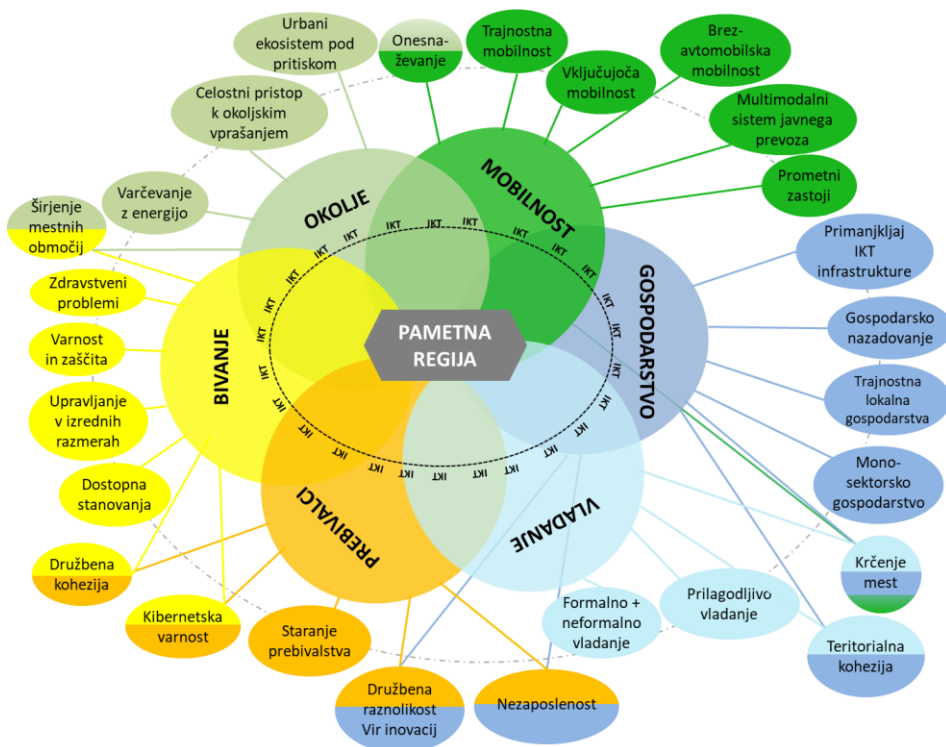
Urbani ekosistem pod pritiskom

Onesnaževanje

Trajnostna mobilnost

Brezavtomobilska mobilnost

Vključujoča mobilnost

Celostni pristop k okoljskim vprašanjem

Multimodalni sistem javnega prevoza

Prometni zastoji

Varčevanje z energijo

Širjenje mestnih območij

OKOLJE

MOBILNOST

GOSPODARSTVO

Primanjkljaj IKT infrastrukture

Zdravstveni problemi

Gospodarsko nazadovanje

Varnost in zaščita

PAMETNA REGIJA

BIVANJE

Trajnostna lokalna gospodarstva

Upravljanje v izrednih razmerah

IKT IKT IKT IKT IKT IKT IKT IKT IKT IKT IKT IKT IKT IKT IKT IKT IKT IKT IKT IKT IKT IKT IKT IKT IKT

Monosektorsko gospodarstvo

Dostopna stanovanja

PREBIVALCI

VLADANJE

Družbena kohezija

Krčenje mest

Prilagodljivo vladanje

Formalno + neformalno vladanje

Kibernetska varnost

Staranje prebivalstva

Teritorialna kohezija

Družbena raznolikost Vir inovacij

Nezaposlenost